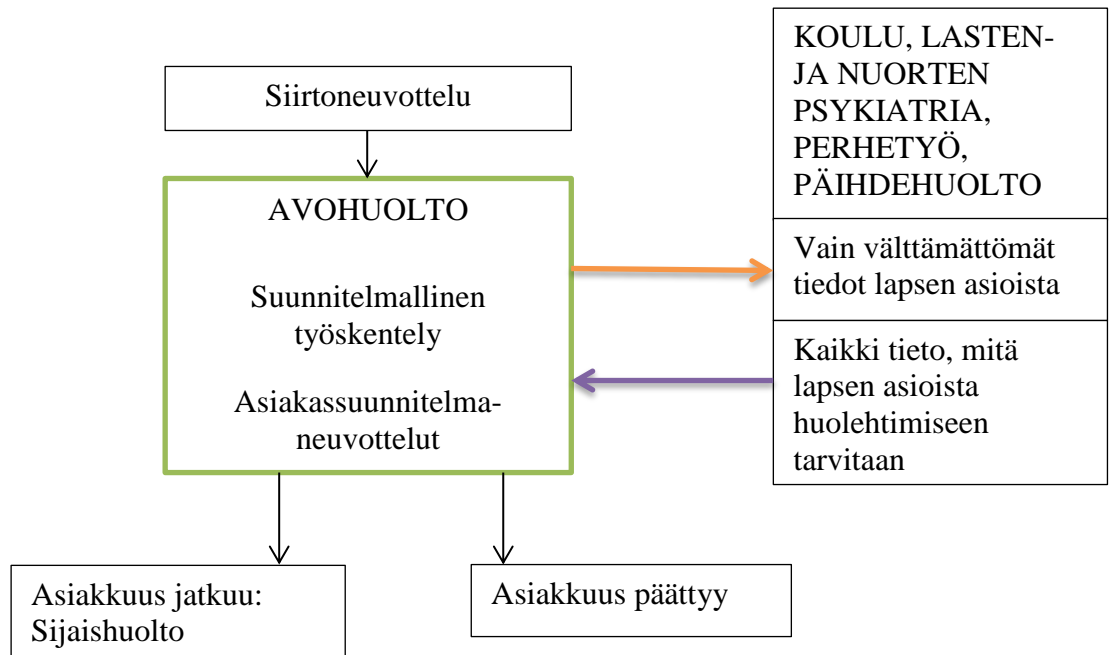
Siirtoneuvottelu

AVOHUOLTO

Suunnitelmallinen työskentely

Asiakassuunnitelmaneuvottelut

KOULU, LASTEN- JA NUORTEN PSYKIATRIA, PERHETYÖ, PÄIHDEHUOLTO

Vain välttämättömät tiedot lapsen asioista

Kaikki tieto, mitä lapsen asioista huolehtimiseen tarvitaan

Asiakkuus jatkuu: Sijaishuolto

Asiakkuus päättyy